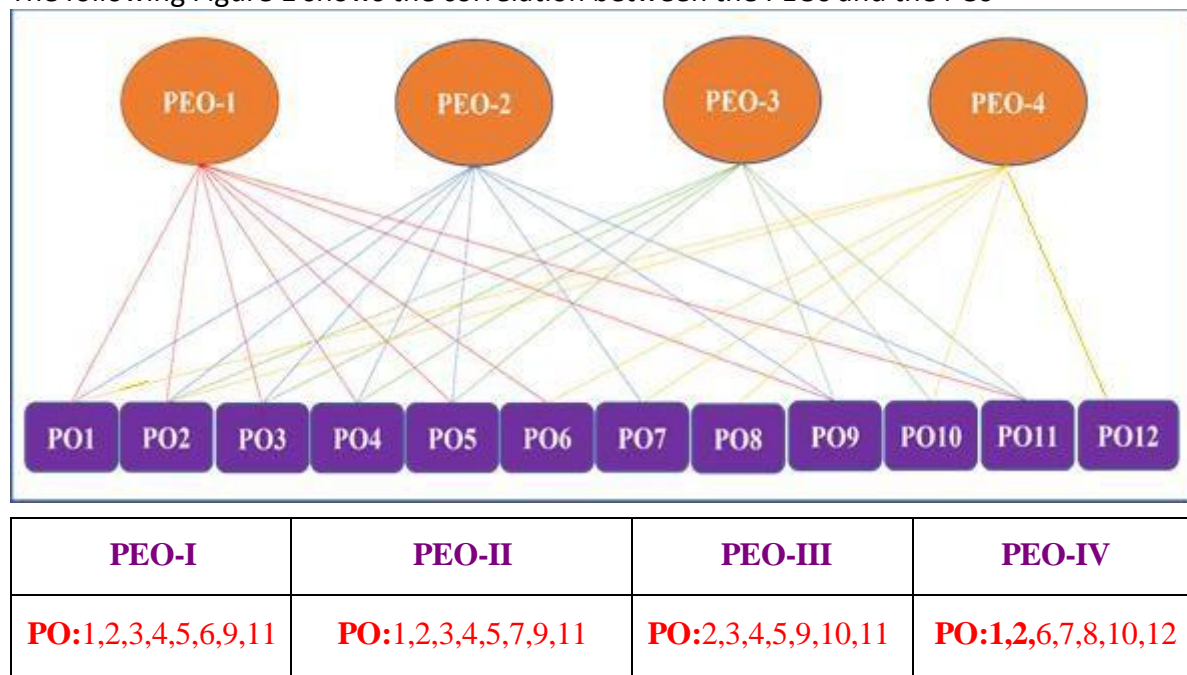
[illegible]

PEO-1

PEO-2

PEO-3

PEO-4

PO1 PO2 PO3 PO4 PO5 PO6 PO7 PO8 PO9 PO10 PO11 PO12

| PEO-I | PEO-II | PEO-III | PEO-IV |
|---|---|---|---|
| PO:1,2,3,4,5,6,9,11 | PO:1,2,3,4,5,7,9,11 | PO:2,3,4,5,9,10,11 | PO:1,2,6,7,8,10,12 |